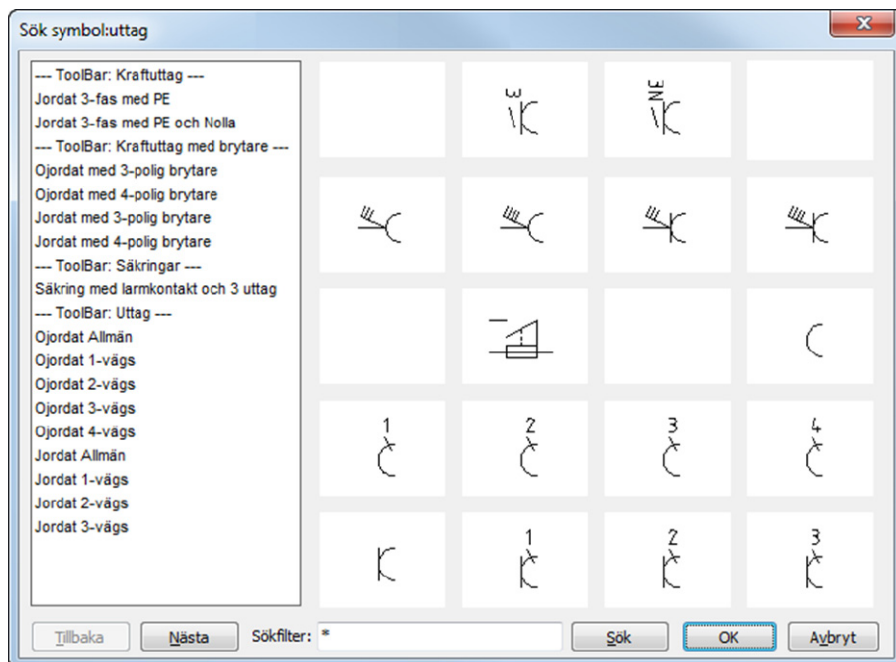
Sök symbol:uttag

--- ToolBar: Kraftuttag ---
Jordat 3-fas med PE
Jordat 3-fas med PE och Nolla
--- ToolBar: Kraftuttag med brytare ---
Ojordat med 3-polig brytare
Ojordat med 4-polig brytare
Jordat med 3-polig brytare
Jordat med 4-polig brytare
--- ToolBar: Säkringar ---
Säkring med larmkontakt och 3 uttag
--- ToolBar: Uttag ---
Ojordat Allmän
Ojordat 1-vägs
Ojordat 2-vägs
Ojordat 3-vägs
Ojordat 4-vägs
Jordat Allmän
Jordat 1-vägs
Jordat 2-vägs
Jordat 3-vägs

3
NE
1
2
3
4
1
2
3

Tillbaka
Nästa
Sökfilter: *
Sök
OK
Avbryt